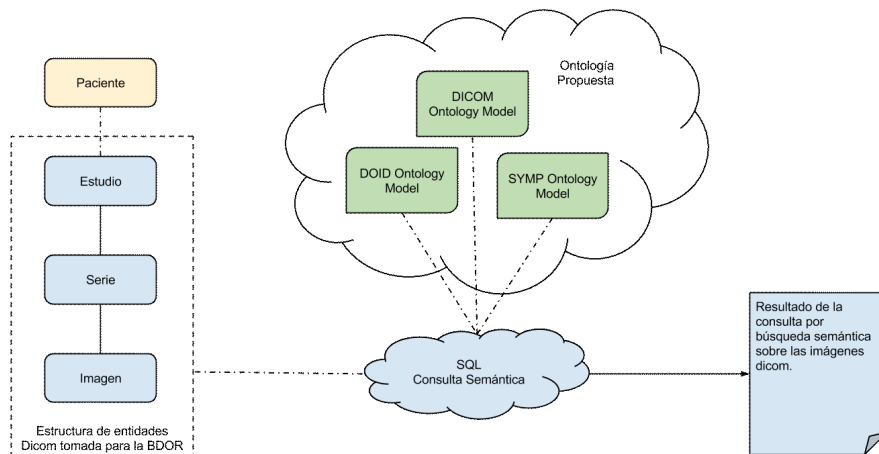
Paciente

Estudio

Serie

Imagen

Estructura de entidades Dicom tomada para la BDOR

Ontología Propuesta

DICOM Ontology Model

DOID Ontology Model

SYMP Ontology Model

SQL Consulta Semántica

Resultado de la consulta por búsqueda semántica sobre las imágenes dicom.